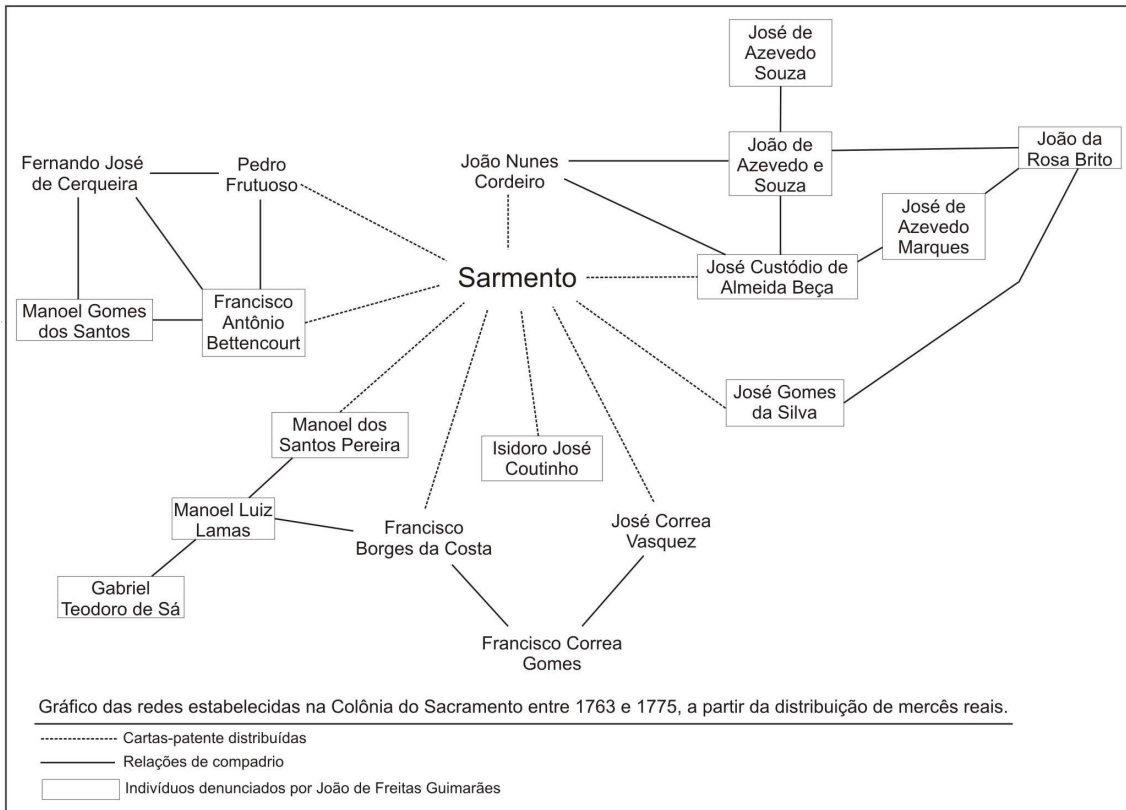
José de Azevedo Souza

Fernando José de Cerqueira

Pedro Frutuoso

João Nunes Cordeiro

João de Azevedo e Souza

João da Rosa Brito

José de Azevedo Marques

Sarmento

José Custódio de Almeida Beça

Manoel Gomes dos Santos

Francisco Antônio Bettencourt

José Gomes da Silva

Manoel dos Santos Pereira

Isidoro José Coutinho

Manoel Luiz Lamas

Francisco Borges da Costa

José Correa Vasquez

Gabriel Teodoro de Sá

Francisco Correa Gomes

Gráfico das redes estabelecidas na Colônia do Sacramento entre 1763 e 1775, a partir da distribuição de mercês reais.

Cartas-patente distribuídas

Relações de compadrio

Indivíduos denunciados por João de Freitas Guimarães